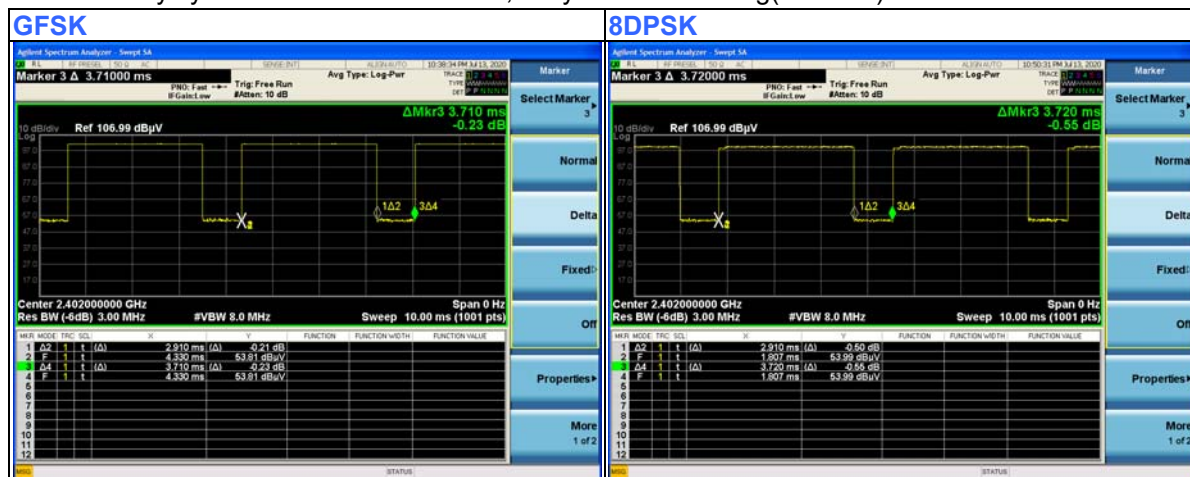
GFSK

Agilent Spectrum Analyzer - Swept SA
RL | RF PRESEL | 50 Ω | AC | SENSE:INT | ALIGN AUTO | 10:38:34 PM Jul 13, 2020
Marker 3 Δ 3.71000 ms
PNO: Fast
IFGain:Low
Trig: Free Run
#Atten: 10 dB
Avg Type: Log-Pwr
TRACE 1 2 3 4 5 6
TYPE
DET P P N N N N
Marker
Select Marker 3
ΔMkr3 3.710 ms
-0.23 dB
10 dB/div Ref 106.99 dBµV
Log
97.0
87.0
77.0
67.0
57.0
47.0
37.0
27.0
17.0
1Δ2 3Δ4
Normal
Delta
Fixed
Center 2.402000000 GHz
Res BW (-6dB) 3.00 MHz
#VBW 8.0 MHz
Span 0 Hz
Sweep 10.00 ms (1001 pts)
Off

| MKR | MODE | TRC | SCL | X | | Y | FUNCTION | FUNCTION WIDTH | FUNCTION VALUE |
|---|---|---|---|---|---|---|---|---|---|
| 1 | Δ2 | 1 | t | (Δ) 2.910 ms | (Δ) | -0.21 dB | | | |
| 2 | F | 1 | t | 4.330 ms | | 53.81 dBµV | | | |
| 3 | Δ4 | 1 | t | (Δ) 3.710 ms | (Δ) | -0.23 dB | | | |
| 4 | F | 1 | t | 4.330 ms | | 53.81 dBµV | | | |
| 5 | | | | | | | | | |
| 6 | | | | | | | | | |
| 7 | | | | | | | | | |
| 8 | | | | | | | | | |
| 9 | | | | | | | | | |
| 10 | | | | | | | | | |
| 11 | | | | | | | | | |
| 12 | | | | | | | | | |

Properties
More 1 of 2
MSG STATUS

8DPSK

Agilent Spectrum Analyzer - Swept SA
RL | RF PRESEL | 50 Ω | AC | SENSE:INT | ALIGN AUTO | 10:50:31 PM Jul 13, 2020
Marker 3 Δ 3.72000 ms
PNO: Fast
IFGain:Low
Trig: Free Run
#Atten: 10 dB
Avg Type: Log-Pwr
TRACE 1 2 3 4 5 6
TYPE
DET P P N N N N
Marker
Select Marker 3
ΔMkr3 3.720 ms
-0.55 dB
10 dB/div Ref 106.99 dBµV
Log
97.0
87.0
77.0
67.0
57.0
47.0
37.0
27.0
17.0
1Δ2 3Δ4
Normal
Delta
Fixed
Center 2.402000000 GHz
Res BW (-6dB) 3.00 MHz
#VBW 8.0 MHz
Span 0 Hz
Sweep 10.00 ms (1001 pts)
Off

| MKR | MODE | TRC | SCL | X | | Y | FUNCTION | FUNCTION WIDTH | FUNCTION VALUE |
|---|---|---|---|---|---|---|---|---|---|
| 1 | Δ2 | 1 | t | (Δ) 2.910 ms | (Δ) | -0.50 dB | | | |
| 2 | F | 1 | t | 1.807 ms | | 53.99 dBµV | | | |
| 3 | Δ4 | 1 | t | (Δ) 3.720 ms | (Δ) | -0.55 dB | | | |
| 4 | F | 1 | t | 1.807 ms | | 53.99 dBµV | | | |
| 5 | | | | | | | | | |
| 6 | | | | | | | | | |
| 7 | | | | | | | | | |
| 8 | | | | | | | | | |
| 9 | | | | | | | | | |
| 10 | | | | | | | | | |
| 11 | | | | | | | | | |
| 12 | | | | | | | | | |

Properties
More 1 of 2
MSG STATUS